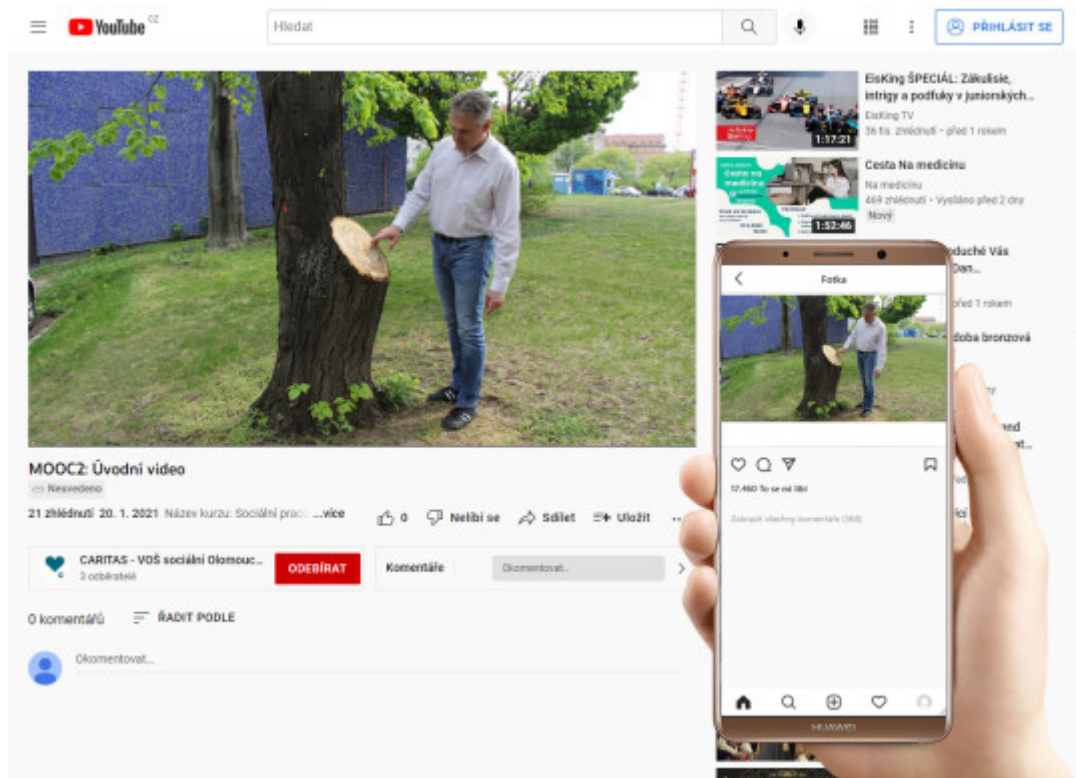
YouTube CZ

Hledat

PŘIHLÁSIT SE

EisKing ŠPECIÁL: Zákulisie, intrigy a podfuky v juniorských...
EisKing TV
36 tis. zhlédnutí • před 1 rokem
1:17:21

Cesta Na medicínu
Na medicínu
469 zhlédnutí • Vysíláno před 2 dny
Nový
1:52:46

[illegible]oduché Vás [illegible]Dan...
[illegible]před 1 rokem

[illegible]doba bronzová

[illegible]nd
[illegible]t...

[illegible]ší

Fotka

17,460 To se mi líbí

Zobrazit všechny komentáře (368)

HUAWEI

MOOC2: Úvodní video
Neuvedeno

21 zhlédnutí 20. 1. 2021 Název kurzu: Sociální prác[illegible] ...více

0 Nelíbí se Sdílet Uložit

CARITAS - VOŠ sociální Olomouc...
3 odběratelé
ODEBÍRAT

Komentáře Okomentovat...

0 komentářů ŘADIT PODLE

Okomentovat...